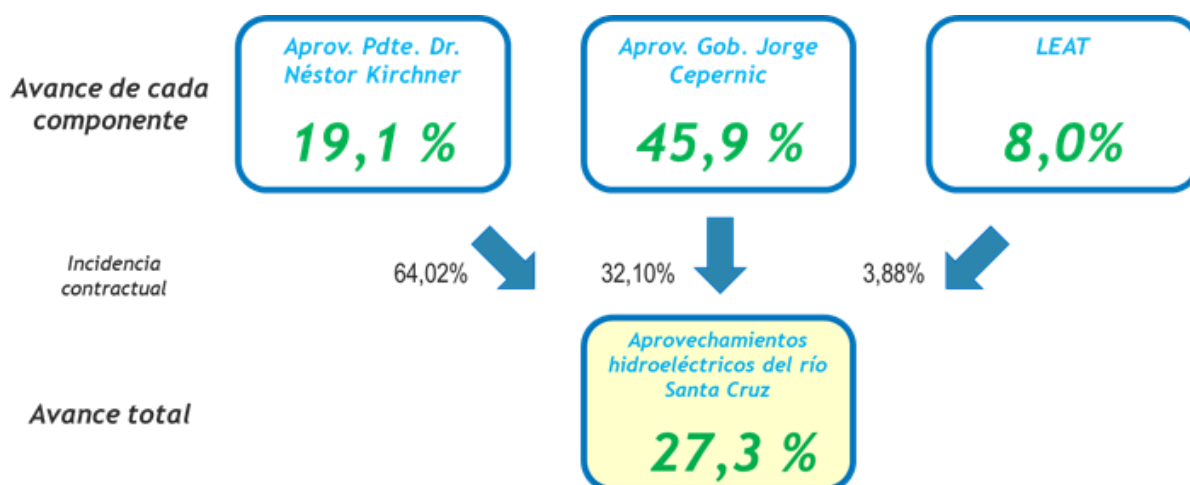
Avance de cada componente

Aprov. Pdte. Dr. Néstor Kirchner

19,1 %

Aprov. Gob. Jorge Cepernic

45,9 %

LEAT

8,0%

Incidencia contractual

64,02%

32,10%

3,88%

Avance total

Aprovechamientos hidroeléctricos del río Santa Cruz

27,3 %